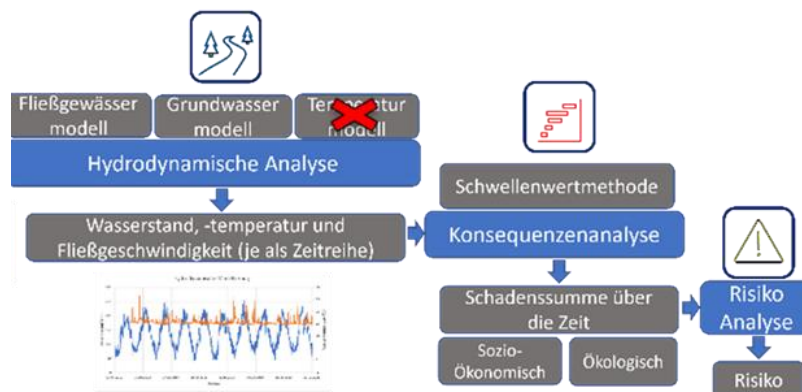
Fließgewässer modell

Grundwasser modell

Tem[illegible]tur modell

Hydrodynamische Analyse

Wasserstand, -temperatur und Fließgeschwindigkeit (je als Zeitreihe)

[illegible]

Schwellenwertmethode

Konsequenzenanalyse

Schadenssumme über die Zeit

Sozio-Ökonomisch

Ökologisch

Risiko Analyse

Risiko